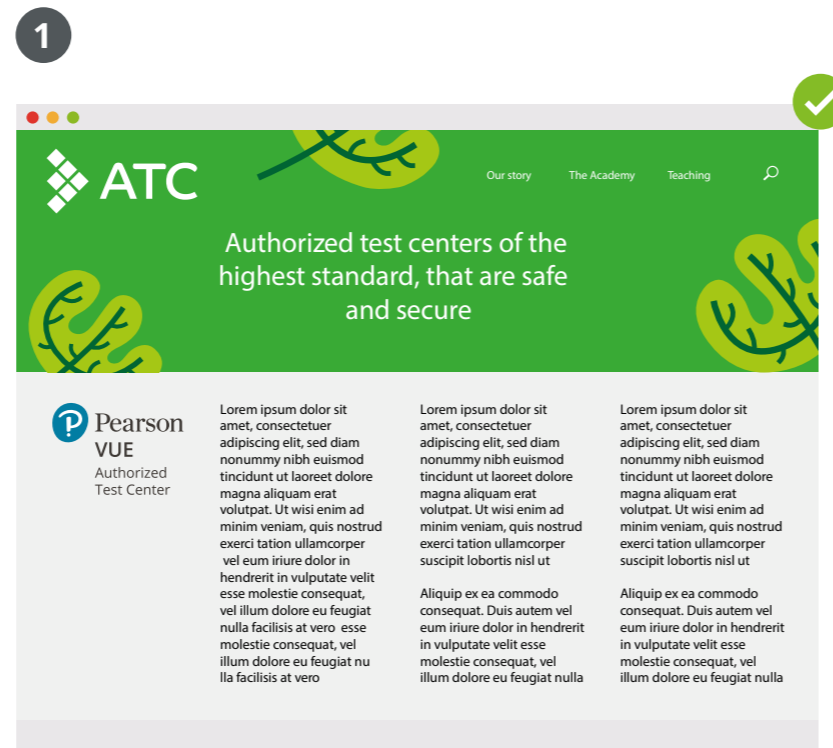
1

ATC

Our story The Academy Teaching

Authorized test centers of the highest standard, that are safe and secure

P Pearson VUE Authorized Test Center

Lorem ipsum dolor sit amet, consectetuer adipiscing elit, sed diam nonummy nibh euismod tincidunt ut laoreet dolore magna aliquam erat volutpat. Ut wisi enim ad minim veniam, quis nostrud exerci tation ullamcorper vel eum iriure dolor in hendrerit in vulputate velit esse molestie consequat, vel illum dolore eu feugiat nulla facilisis at vero esse molestie consequat, vel illum dolore eu feugiat nu lla facilisis at vero

Lorem ipsum dolor sit amet, consectetuer adipiscing elit, sed diam nonummy nibh euismod tincidunt ut laoreet dolore magna aliquam erat volutpat. Ut wisi enim ad minim veniam, quis nostrud exerci tation ullamcorper suscipit lobortis nisl ut

Aliquip ex ea commodo consequat. Duis autem vel eum iriure dolor in hendrerit in vulputate velit esse molestie consequat, vel illum dolore eu feugiat nulla

Lorem ipsum dolor sit amet, consectetuer adipiscing elit, sed diam nonummy nibh euismod tincidunt ut laoreet dolore magna aliquam erat volutpat. Ut wisi enim ad minim veniam, quis nostrud exerci tation ullamcorper suscipit lobortis nisl ut

Aliquip ex ea commodo consequat. Duis autem vel eum iriure dolor in hendrerit in vulputate velit esse molestie consequat, vel illum dolore eu feugiat nulla